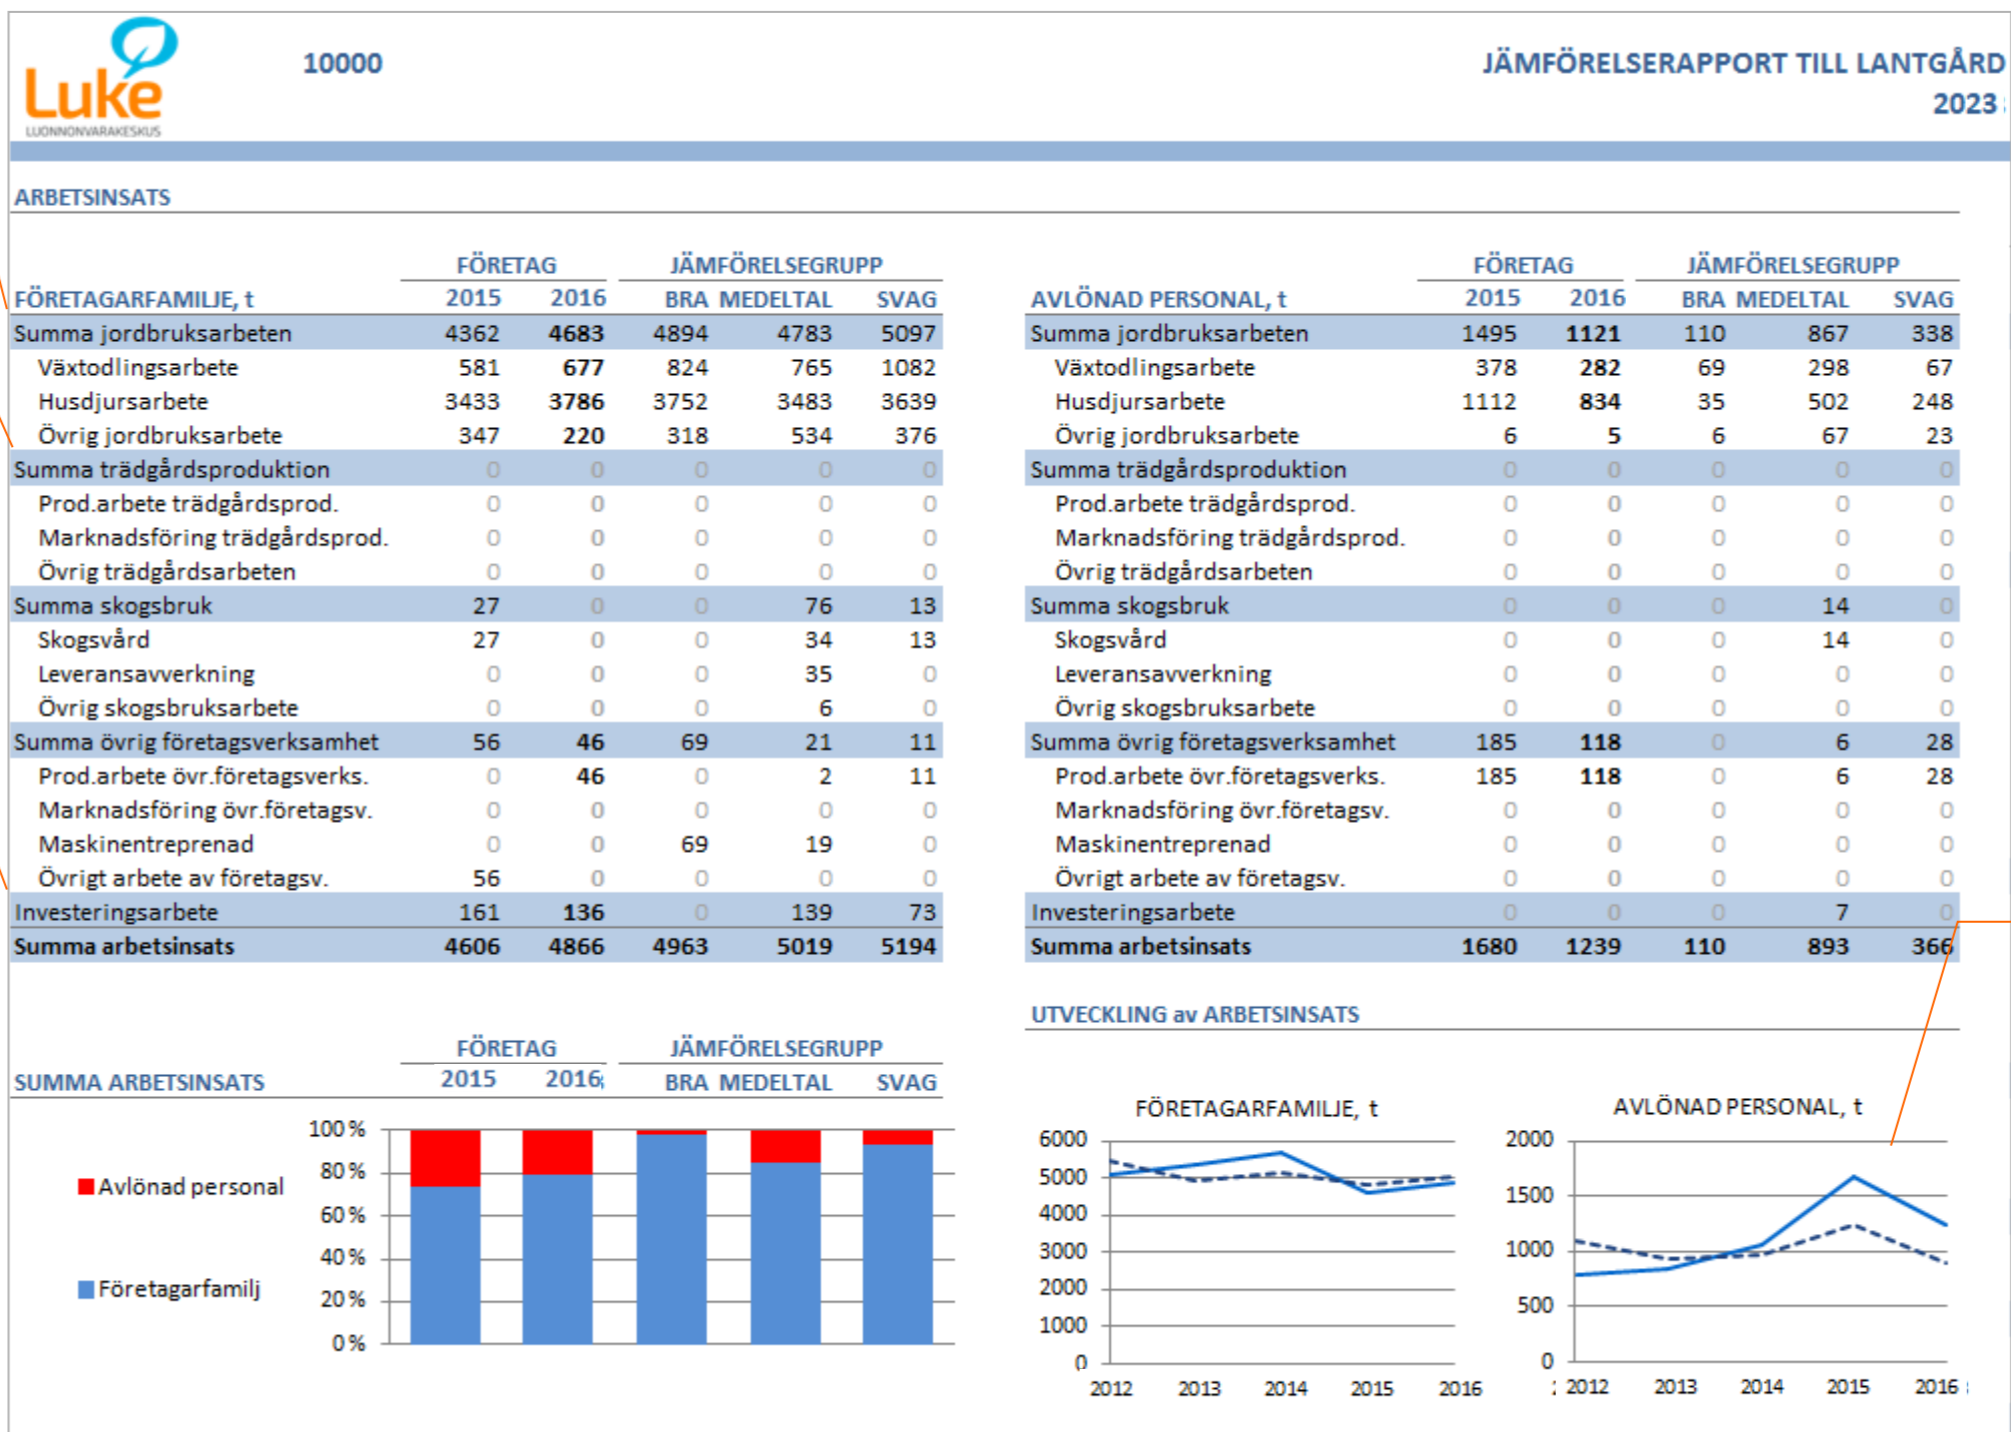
Luke
LUONNONVARAKESKUS

10000

JÄMFÖRELSERAPPORT TILL LANTGÅRD
2023

ARBETSINSATS

| FÖRETAGARFAMILJE, t | FÖRETAG 2015 | FÖRETAG 2016 | JÄMFÖRELSEGRUPP BRA | JÄMFÖRELSEGRUPP MEDELTAL | JÄMFÖRELSEGRUPP SVAG |
|---|---|---|---|---|---|
| Summa jordbruksarbeten | 4362 | 4683 | 4894 | 4783 | 5097 |
| Växtodlingsarbete | 581 | 677 | 824 | 765 | 1082 |
| Husdjursarbete | 3433 | 3786 | 3752 | 3483 | 3639 |
| Övrig jordbruksarbete | 347 | 220 | 318 | 534 | 376 |
| Summa trädgårdsproduktion | 0 | 0 | 0 | 0 | 0 |
| Prod.arbete trädgårdsprod. | 0 | 0 | 0 | 0 | 0 |
| Marknadsföring trädgårdsprod. | 0 | 0 | 0 | 0 | 0 |
| Övrig trädgårdsarbeten | 0 | 0 | 0 | 0 | 0 |
| Summa skogsbruk | 27 | 0 | 0 | 76 | 13 |
| Skogsvård | 27 | 0 | 0 | 34 | 13 |
| Leveransavverkning | 0 | 0 | 0 | 35 | 0 |
| Övrig skogsbruksarbete | 0 | 0 | 0 | 6 | 0 |
| Summa övrig företagsverksamhet | 56 | 46 | 69 | 21 | 11 |
| Prod.arbete övr.företagsverks. | 0 | 46 | 0 | 2 | 11 |
| Marknadsföring övr.företagsv. | 0 | 0 | 0 | 0 | 0 |
| Maskinentreprenad | 0 | 0 | 69 | 19 | 0 |
| Övrigt arbete av företagsv. | 56 | 0 | 0 | 0 | 0 |
| Investeringsarbete | 161 | 136 | 0 | 139 | 73 |
| Summa arbetsinsats | 4606 | 4866 | 4963 | 5019 | 5194 |

| AVLÖNAD PERSONAL, t | FÖRETAG 2015 | FÖRETAG 2016 | JÄMFÖRELSEGRUPP BRA | JÄMFÖRELSEGRUPP MEDELTAL | JÄMFÖRELSEGRUPP SVAG |
|---|---|---|---|---|---|
| Summa jordbruksarbeten | 1495 | 1121 | 110 | 867 | 338 |
| Växtodlingsarbete | 378 | 282 | 69 | 298 | 67 |
| Husdjursarbete | 1112 | 834 | 35 | 502 | 248 |
| Övrig jordbruksarbete | 6 | 5 | 6 | 67 | 23 |
| Summa trädgårdsproduktion | 0 | 0 | 0 | 0 | 0 |
| Prod.arbete trädgårdsprod. | 0 | 0 | 0 | 0 | 0 |
| Marknadsföring trädgårdsprod. | 0 | 0 | 0 | 0 | 0 |
| Övrig trädgårdsarbeten | 0 | 0 | 0 | 0 | 0 |
| Summa skogsbruk | 0 | 0 | 0 | 14 | 0 |
| Skogsvård | 0 | 0 | 0 | 14 | 0 |
| Leveransavverkning | 0 | 0 | 0 | 0 | 0 |
| Övrig skogsbruksarbete | 0 | 0 | 0 | 0 | 0 |
| Summa övrig företagsverksamhet | 185 | 118 | 0 | 6 | 28 |
| Prod.arbete övr.företagsverks. | 185 | 118 | 0 | 6 | 28 |
| Marknadsföring övr.företagsv. | 0 | 0 | 0 | 0 | 0 |
| Maskinentreprenad | 0 | 0 | 0 | 0 | 0 |
| Övrigt arbete av företagsv. | 0 | 0 | 0 | 0 | 0 |
| Investeringsarbete | 0 | 0 | 0 | 7 | 0 |
| Summa arbetsinsats | 1680 | 1239 | 110 | 893 | 366 |

SUMMA ARBETSINSATS
FÖRETAG 2015 2016
JÄMFÖRELSEGRUPP BRA MEDELTAL SVAG

Avlönad personal
Företagarfamilj
100 % 80 % 60 % 40 % 20 % 0 %

UTVECKLING av ARBETSINSATS

FÖRETAGARFAMILJE, t
6000 5000 4000 3000 2000 1000 0
2012 2013 2014 2015 2016

AVLÖNAD PERSONAL, t
2000 1500 1000 500 0
2012 2013 2014 2015 2016